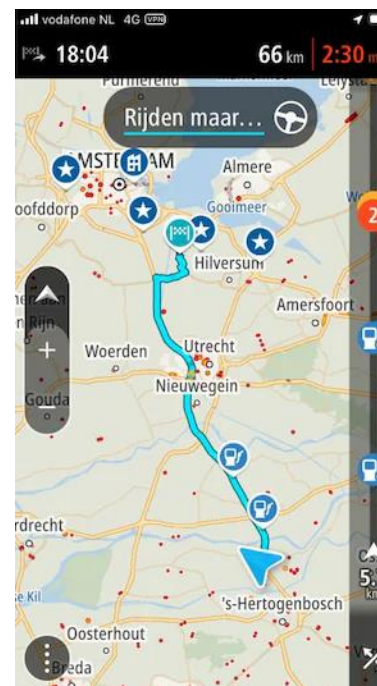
vodafone NL 4G VPN
18:04
66 km
2:30
Purmerend
Lelyst
Rijden maar...
MSTE AM
Almere
oofddorp
Gooimeer
Hilversum
Amersfoort
n Rijn
Woerden
Utrecht
Gouda
Nieuwegein
rdrecht
e Kil
's-Hertogenbosch
Oosterhout
Breda